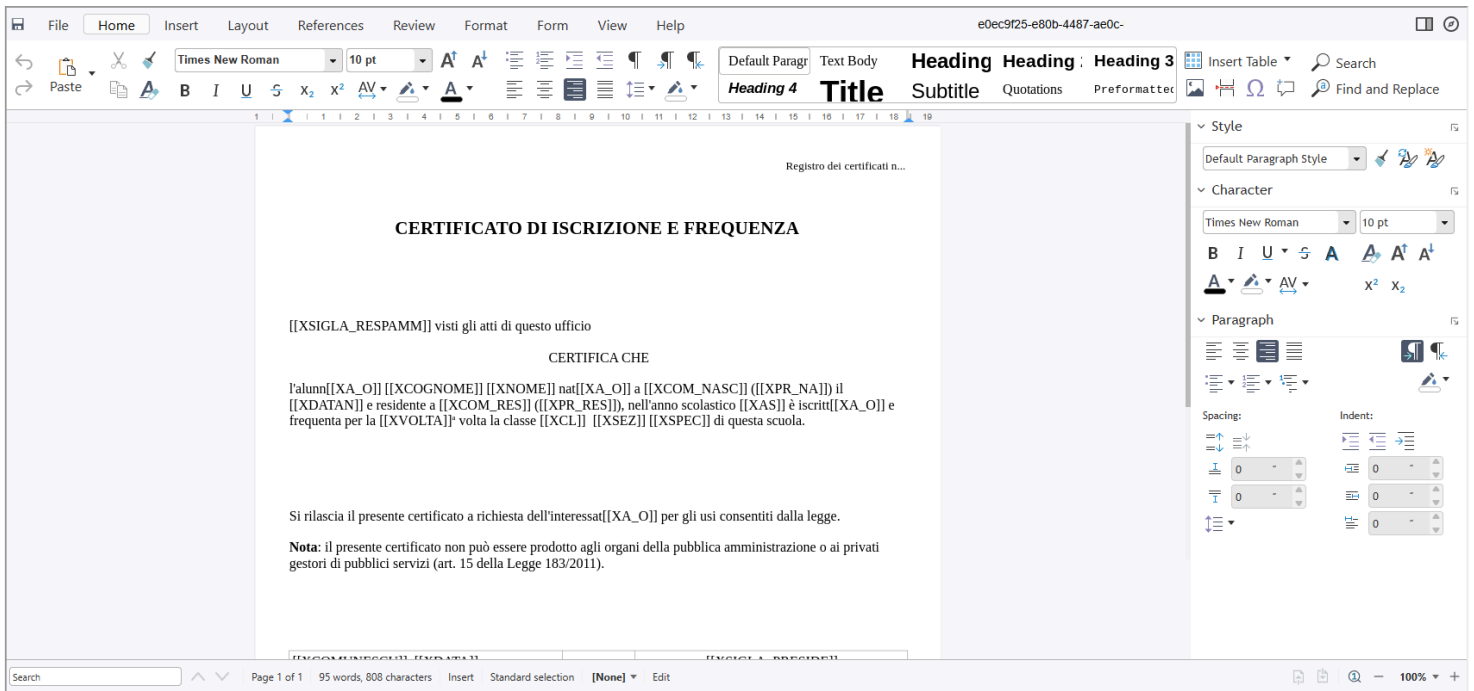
File Home Insert Layout References Review Format Form View Help e0ec9f25-e80b-4487-ae0c-

Paste Times New Roman 10 pt Default Paragr Text Body Heading Heading Heading 3 Insert Table Search
Heading 4 Title Subtitle Quotations Preformattec Find and Replace

Style
Default Paragraph Style
Character
Times New Roman 10 pt
Paragraph
Spacing: Indent:
0 0
0 0
0

Registro dei certificati n...

CERTIFICATO DI ISCRIZIONE E FREQUENZA

[[XSIGLA_RESPAMM]] visti gli atti di questo ufficio

CERTIFICA CHE

l'alunn[[XA_O]] [[XCOGNOME]] [[XNOME]] nat[[XA_O]] a [[XCOM_NASC]] ([[XPR_NA]]) il [[XDATAN]] e residente a [[XCOM_RES]] ([[XPR_RES]]), nell'anno scolastico [[XAS]] è iscritt[[XA_O]] e frequenta per la [[XVOLTA]]ª volta la classe [[XCL]] [[XSEZ]] [[XSPEC]] di questa scuola.

Si rilascia il presente certificato a richiesta dell'interessat[[XA_O]] per gli usi consentiti dalla legge.

**Nota**: il presente certificato non può essere prodotto agli organi della pubblica amministrazione o ai privati gestori di pubblici servizi (art. 15 della Legge 183/2011).

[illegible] [[XSIGLA_PRESIDE]]

Search Page 1 of 1 95 words, 808 characters Insert Standard selection [None] Edit 100%